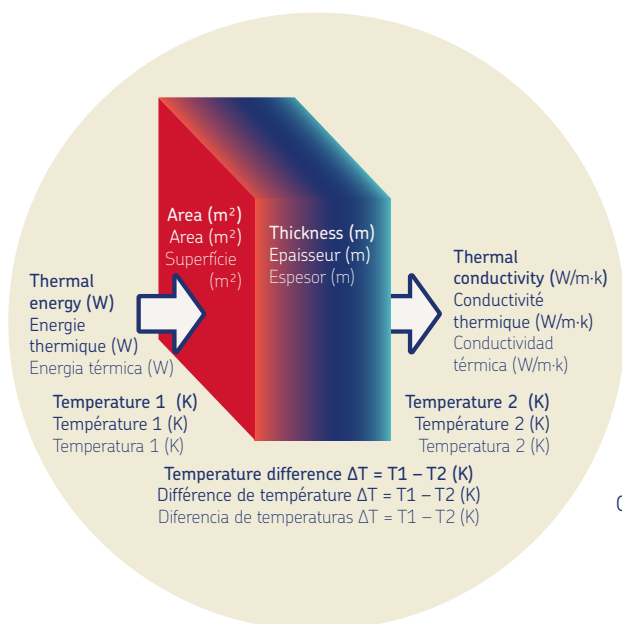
Area (m²)
Area (m²)
Superfície (m²)

Thickness (m)
Epaisseur (m)
Espesor (m)

Thermal energy (W)
Energie thermique (W)
Energia térmica (W)

Thermal conductivity (W/m·k)
Conductivité thermique (W/m·k)
Conductividad térmica (W/m·k)

Temperature 1 (K)
Température 1 (K)
Temperatura 1 (K)

Temperature 2 (K)
Température 2 (K)
Temperatura 2 (K)

Temperature difference ΔT = T1 – T2 (K)
Différence de température ΔT = T1 – T2 (K)
Diferencia de temperaturas ΔT = T1 – T2 (K)